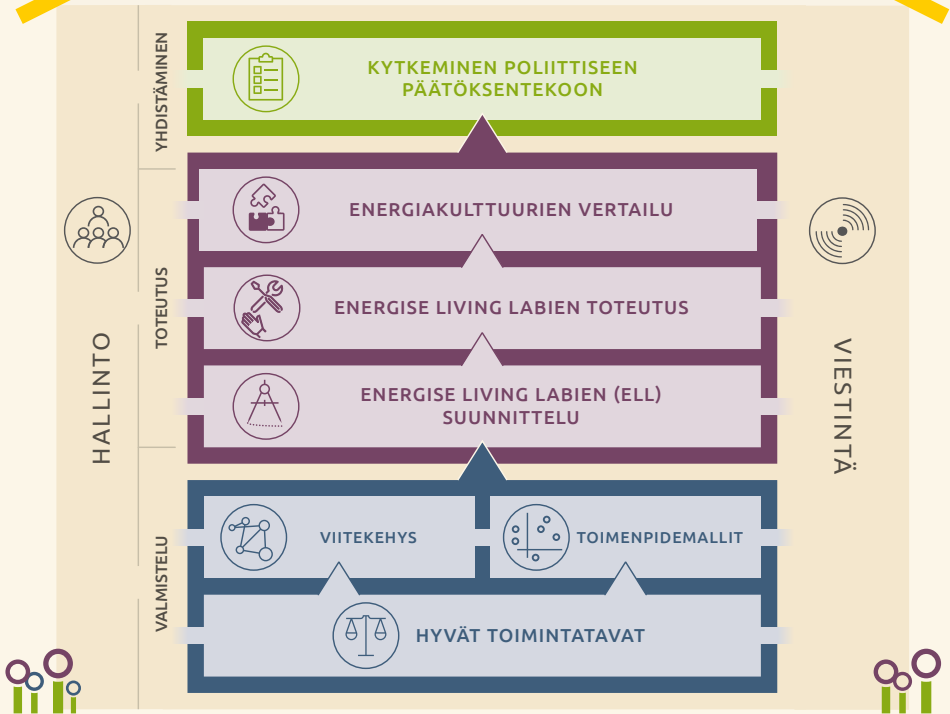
HALLINTO

YHDISTÄMINEN

KYTKEMINEN POLIITTISEEN PÄÄTÖKSENTEKOON

TOTEUTUS

ENERGIAKULTTUURIEN VERTAILU

ENERGISE LIVING LABIEN TOTEUTUS

ENERGISE LIVING LABIEN (ELL) SUUNNITTELU

VALMISTELU

VIITEKEHYS

TOIMENPIDEMALLIT

HYVÄT TOIMINTATAVAT

VIESTINTÄ